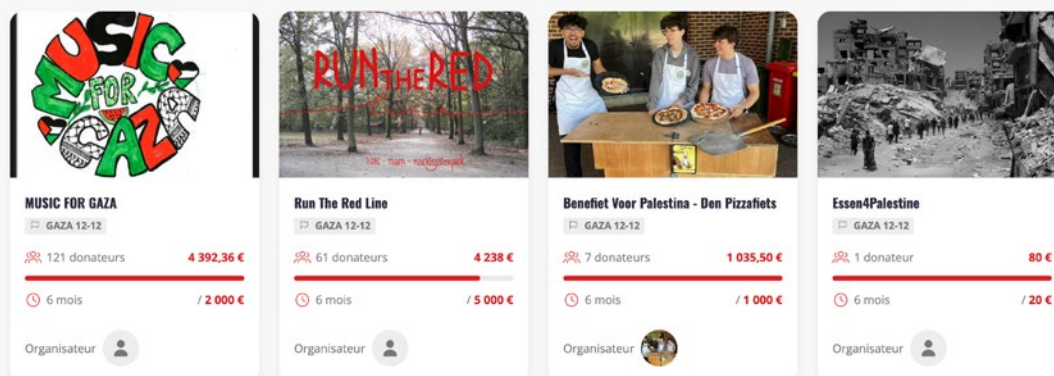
MUSIC FOR GAZA

MUSIC FOR GAZA
GAZA 12-12
121 donateurs 4 392,36 €
6 mois / 2 000 €
Organisateur

RUN THE RED
10K - 11am - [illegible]

Run The Red Line
GAZA 12-12
61 donateurs 4 238 €
6 mois / 5 000 €
Organisateur

Benefiet Voor Palestina - Den Pizzafiets
GAZA 12-12
7 donateurs 1 035,50 €
6 mois / 1 000 €
Organisateur

Essen4Palestine
GAZA 12-12
1 donateur 80 €
6 mois / 20 €
Organisateur